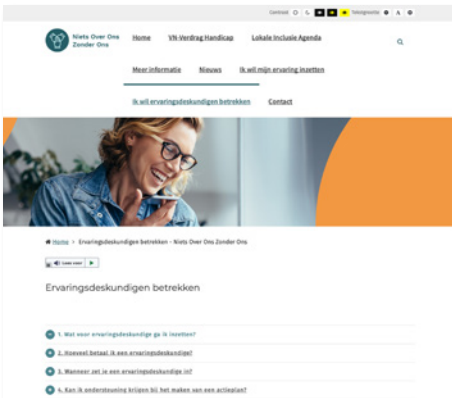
Contrast Tekstgrootte A

Niets Over Ons Zonder Ons

Home VN-Verdrag Handicap Lokale Inclusie Agenda

Meer informatie Nieuws Ik wil mijn ervaring inzetten

Ik wil ervaringsdeskundigen betrekken Contact

Home > Ervaringsdeskundigen betrekken - Niets Over Ons Zonder Ons

Lees voor

Ervaringsdeskundigen betrekken

1. Wat voor ervaringsdeskundige ga ik inzetten?

2. Hoeveel betaal ik een ervaringsdeskundige?

3. Wanneer zet je een ervaringsdeskundige in?

4. Kan ik ondersteuning krijgen bij het maken van een actieplan?